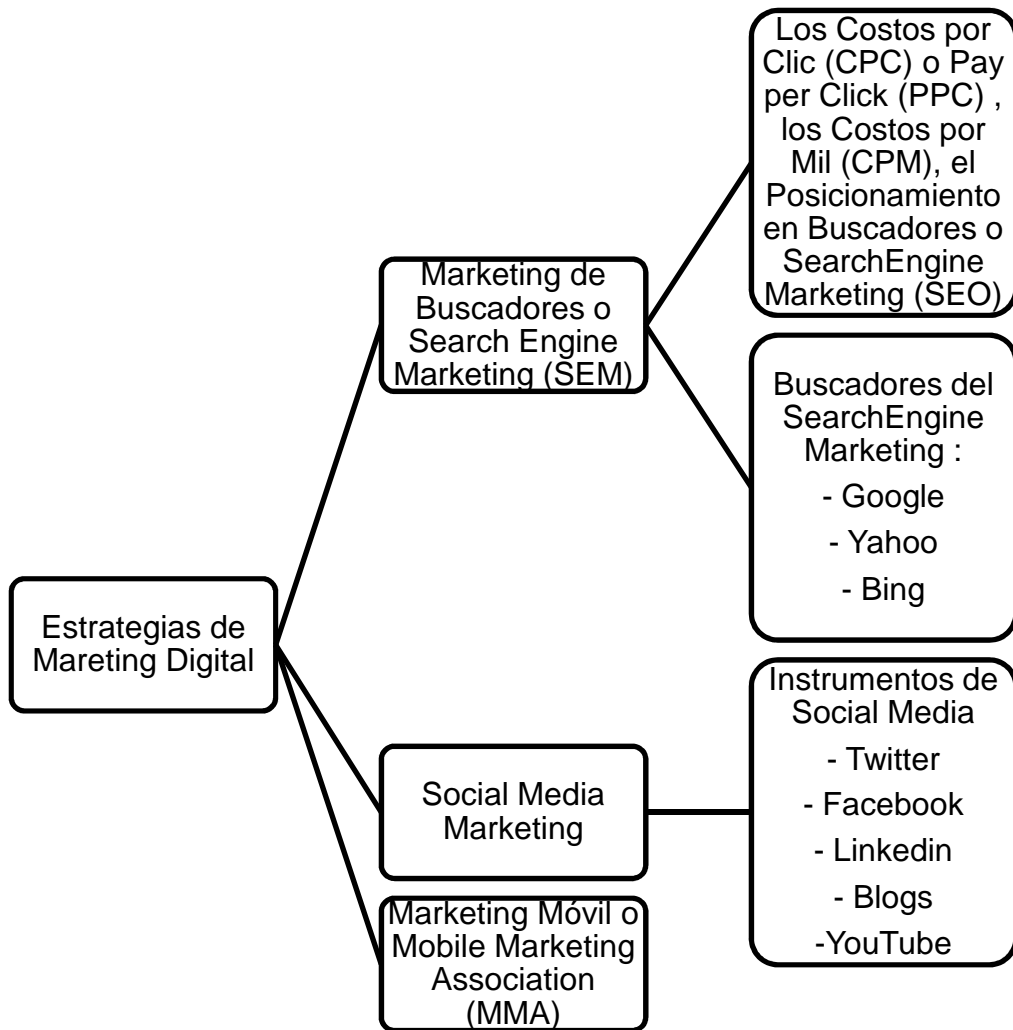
Estrategias de Mareting Digital

Marketing de Buscadores o Search Engine Marketing (SEM)

Los Costos por Clic (CPC) o Pay per Click (PPC) , los Costos por Mil (CPM), el Posicionamiento en Buscadores o SearchEngine Marketing (SEO)

Buscadores del SearchEngine Marketing :
- Google
- Yahoo
- Bing

Social Media Marketing

Instrumentos de Social Media
- Twitter
- Facebook
- Linkedin
- Blogs
-YouTube

Marketing Móvil o Mobile Marketing Association (MMA)